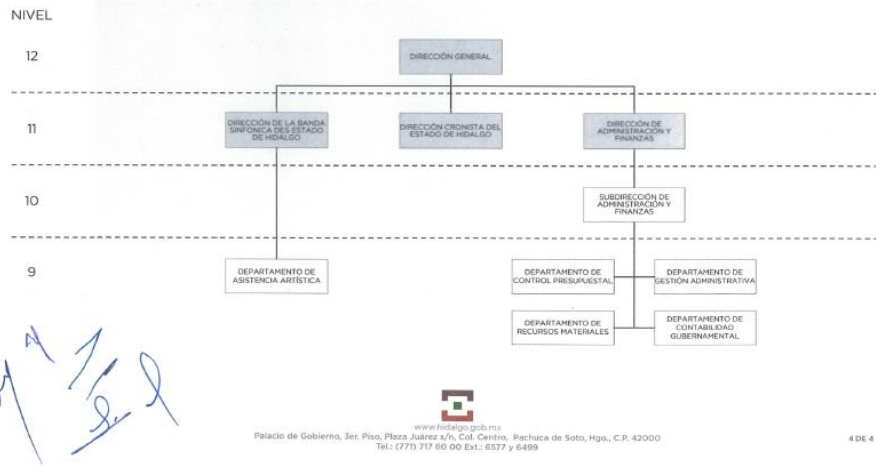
NIVEL

12

DIRECCIÓN GENERAL

11

DIRECCIÓN DE LA BANDA SINFÓNICA DES ESTADO DE HIDALGO

DIRECCIÓN CRONISTA DEL ESTADO DE HIDALGO

DIRECCIÓN DE ADMINISTRACIÓN Y FINANZAS

10

SUBDIRECCIÓN DE ADMINISTRACIÓN Y FINANZAS

9

DEPARTAMENTO DE ASISTENCIA ARTÍSTICA

DEPARTAMENTO DE CONTROL PRESUPUESTAL

DEPARTAMENTO DE GESTIÓN ADMINISTRATIVA

DEPARTAMENTO DE RECURSOS MATERIALES

DEPARTAMENTO DE CONTABILIDAD GUBERNAMENTAL

www.hidalgo.gob.mx
Palacio de Gobierno, 3er. Piso, Plaza Juárez s/n, Col. Centro, Pachuca de Soto, Hgo., C.P. 42000
Tel.: (771) 717 60 00 Ext.: 6577 y 6499

4 DE 4